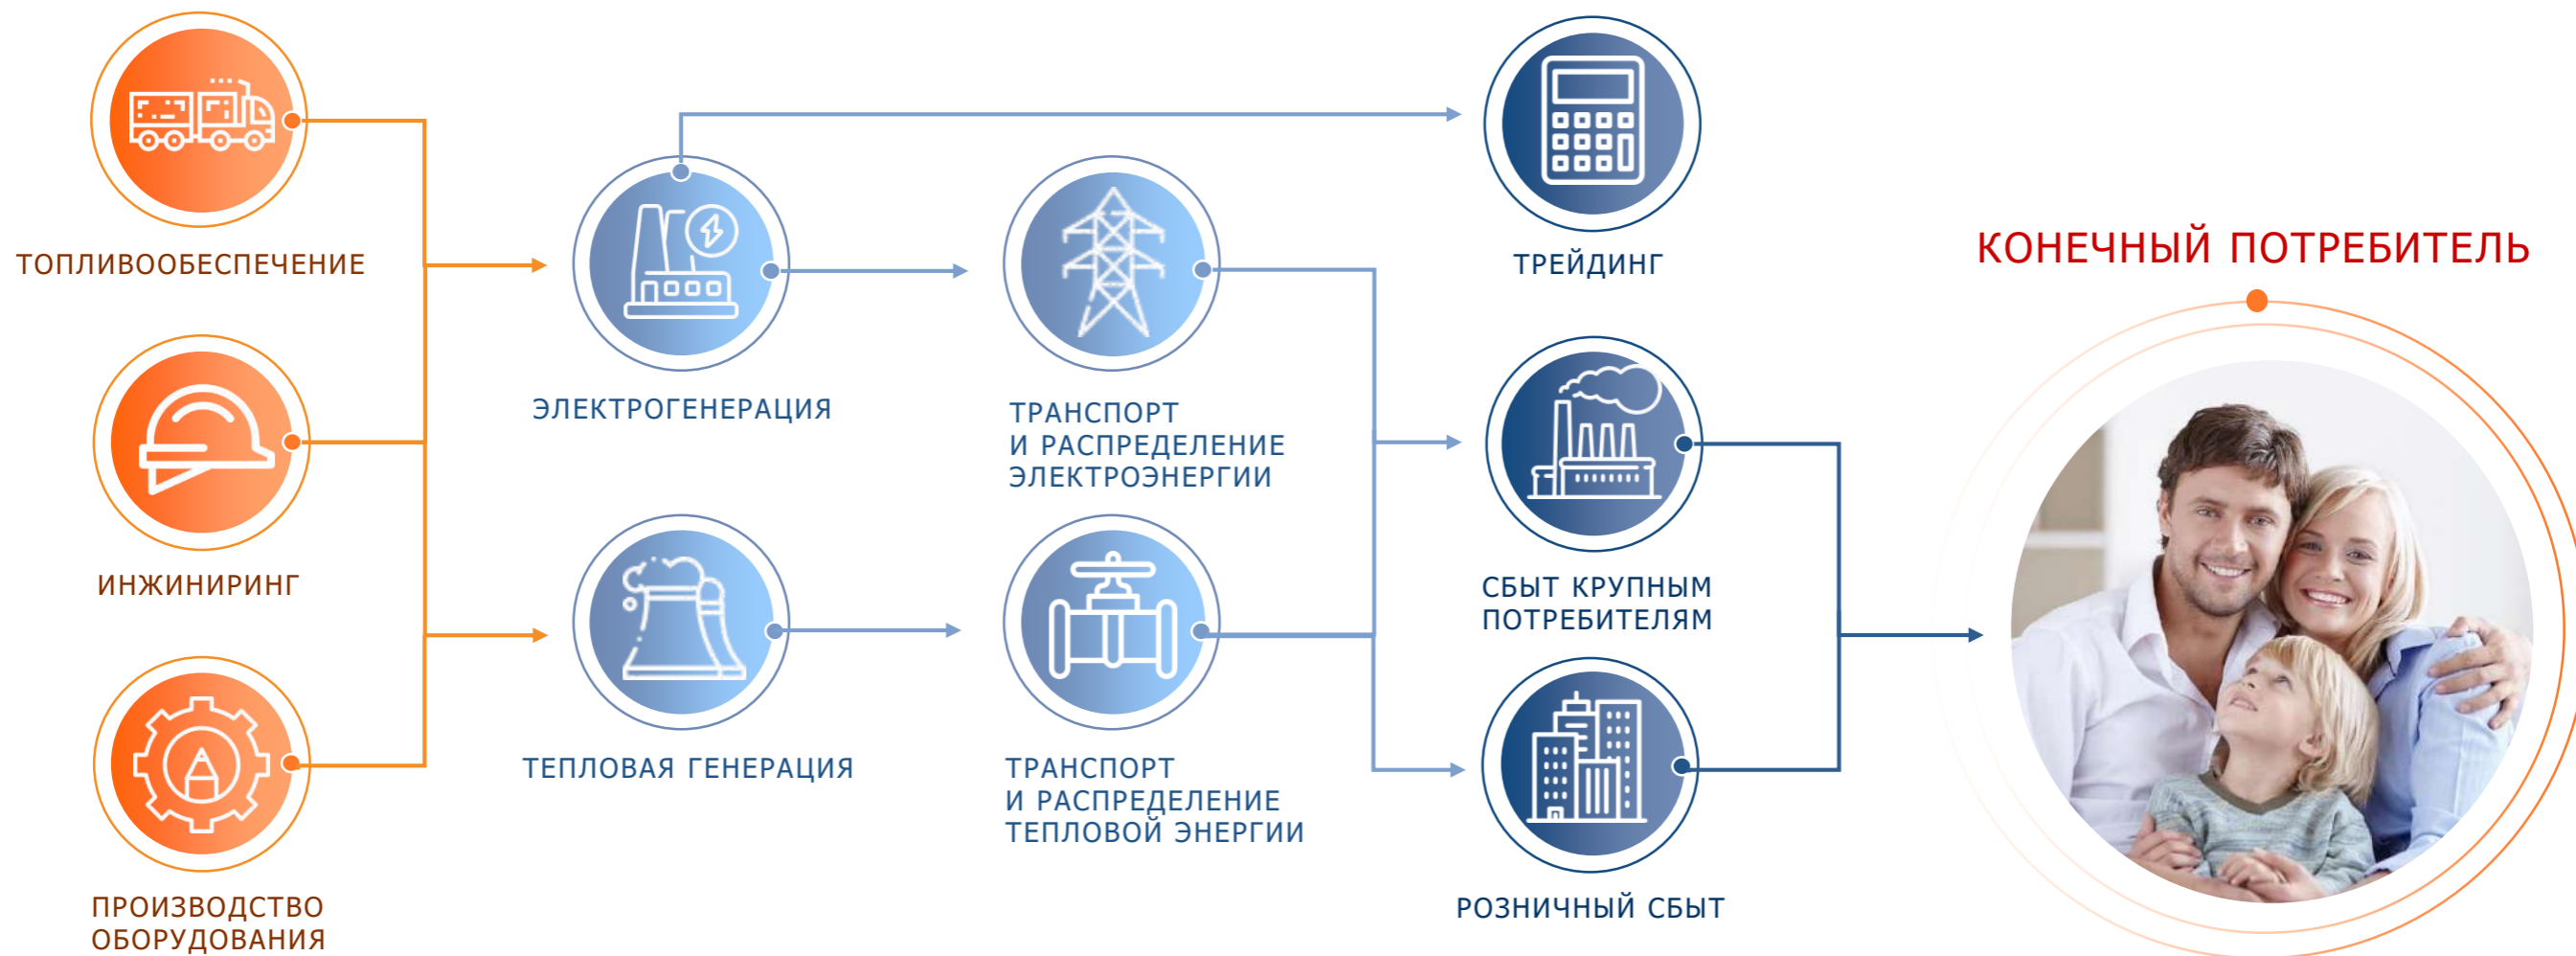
ТОПЛИВООБЕСПЕЧЕНИЕ

ИНЖИНИРИНГ

ПРОИЗВОДСТВО ОБОРУДОВАНИЯ

ЭЛЕКТРОГЕНЕРАЦИЯ

ТЕПЛОВАЯ ГЕНЕРАЦИЯ

ТРАНСПОРТ И РАСПРЕДЕЛЕНИЕ ЭЛЕКТРОЭНЕРГИИ

ТРАНСПОРТ И РАСПРЕДЕЛЕНИЕ ТЕПЛОВОЙ ЭНЕРГИИ

ТРЕЙДИНГ

СБЫТ КРУПНЫМ ПОТРЕБИТЕЛЯМ

РОЗНИЧНЫЙ СБЫТ

КОНЕЧНЫЙ ПОТРЕБИТЕЛЬ